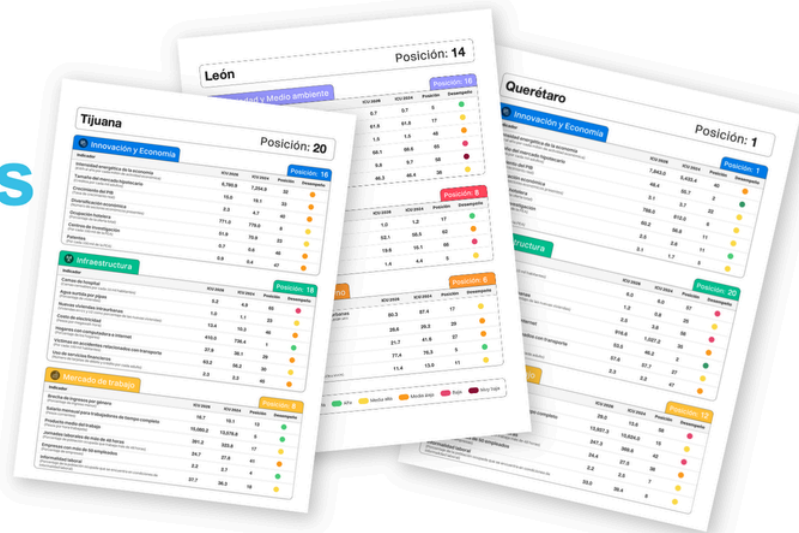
León

Posición: 14

Sustentabilidad y Medio ambiente

Posición: 16

Posición: 8

Posición: 6

Alta

Media alta

Media baja

Baja

Muy baja

Tijuana

Posición: 20

Innovación y Economía

Posición: 16

Indicador

ICU 2026

ICU 2024

Posición

Desempeño

Intensidad energética de la economía

Tamaño del mercado hipotecario

Crecimiento del PIB

Diversificación económica

Ocupación hotelera

Centros de investigación

Patentes

Infraestructura

Posición: 18

Camas de hospital

Agua surtida por pipas

Nuevas viviendas intraurbanas

Costo de electricidad

Hogares con computadora e internet

Víctimas en accidentes relacionados con transporte

Uso de servicios financieros

Mercado de trabajo

Posición: 6

Brecha de ingresos por género

Salario mensual para trabajadores de tiempo completo

Producto medio del trabajo

Jornadas laborales de más de 48 horas

Empresas con más de 50 empleados

Informalidad laboral

Querétaro

Posición: 1

Innovación y Economía

Posición: 1

Infraestructura

Posición: 20

Posición: 12